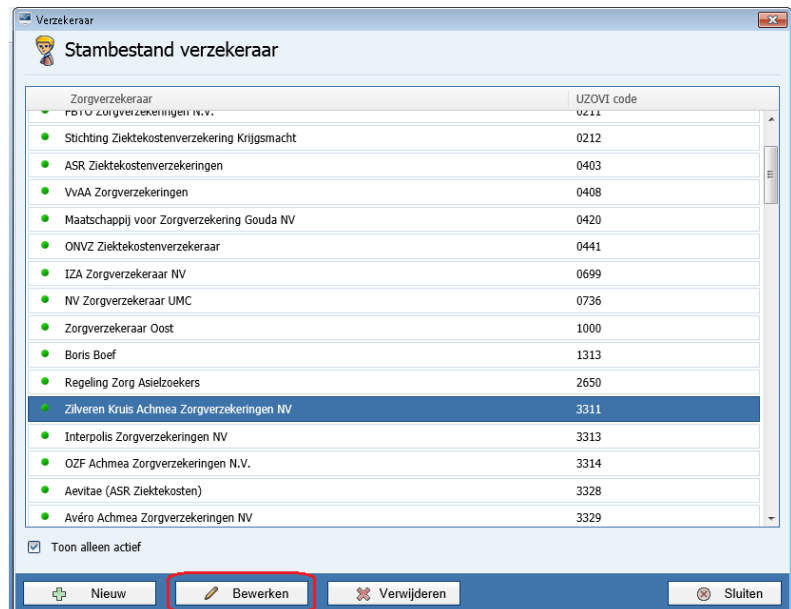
Verzekeraar

Stambestand verzekeraar

| Zorgverzekeraar | UZOVI code |
|---|---|
| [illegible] | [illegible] |
| Stichting Ziektekostenverzekering Krijgsmacht | 0212 |
| ASR Ziektekostenverzekeringen | 0403 |
| VvAA Zorgverzekeringen | 0408 |
| Maatschappij voor Zorgverzekering Gouda NV | 0420 |
| ONVZ Ziektekostenverzekeraar | 0441 |
| IZA Zorgverzekeraar NV | 0699 |
| NV Zorgverzekeraar UMC | 0736 |
| Zorgverzekeraar Oost | 1000 |
| Boris Boef | 1313 |
| Regeling Zorg Asielzoekers | 2650 |
| Zilveren Kruis Achmea Zorgverzekeringen NV | 3311 |
| Interpolis Zorgverzekeringen NV | 3313 |
| OZF Achmea Zorgverzekeringen N.V. | 3314 |
| Aevitae (ASR Ziektekosten) | 3328 |
| Avéro Achmea Zorgverzekeringen NV | 3329 |

Toon alleen actief

Nieuw
Bewerken
Verwijderen
Sluiten